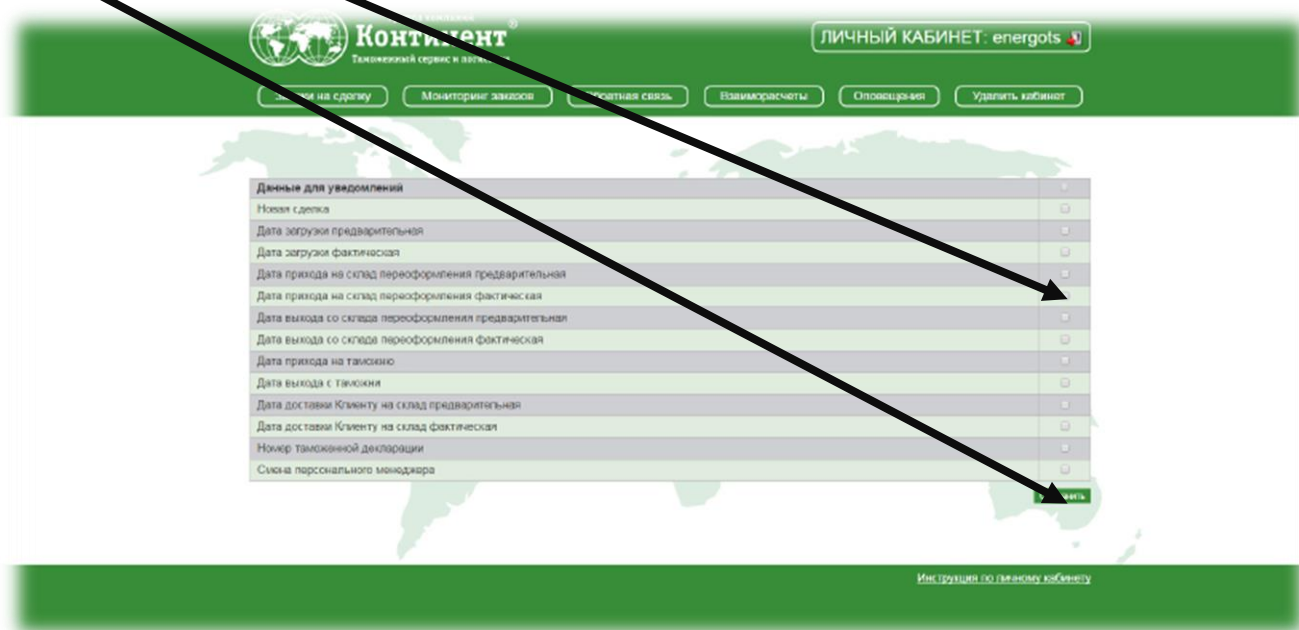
Континент®
Таможенный сервис и логистика

ЛИЧНЫЙ КАБИНЕТ: energots

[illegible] на сделку
Мониторинг заказов
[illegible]братная связь
Взаиморасчеты
Оповещения
Удалить кабинет

Данные для уведомлений
Новая сделка
Дата загрузки предварительная
Дата загрузки фактическая
Дата прихода на склад переоформления предварительная
Дата прихода на склад переоформления фактическая
Дата выхода со склада переоформления предварительная
Дата выхода со склада переоформления фактическая
Дата прихода на таможню
Дата выхода с таможни
Дата доставки Клиенту на склад предварительная
Дата доставки Клиенту на склад фактическая
Номер таможенной декларации
Смена персонального менеджера

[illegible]нить

Инструкция по личному кабинету